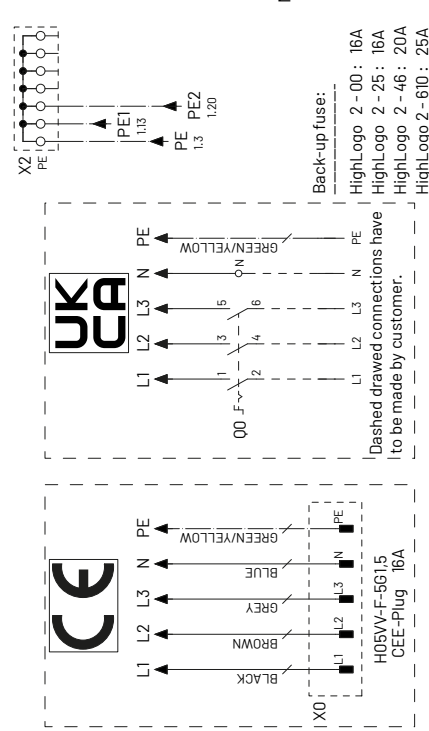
X2
PE
PE1
1.13
PE2
1.20
PE
1.3

Back-up fuse:
HighLogo 2 - 00 : 16A
HighLogo 2 - 25 : 16A
HighLogo 2 - 46 : 20A
HighLogo 2 - 610 : 25A

UK
CA

L1 L2 L3 N PE
Q0
1 2 3 4 5 6
GREEN/YELLOW
L1 L2 L3 N PE

Dashed drawed connections have to be made by customer.

CE

L1 L2 L3 N PE
BLACK
BROWN
GREY
BLUE
GREEN/YELLOW
X0
L1 L2 L3 N PE
H05VV-F-5G1,5
CEE-Plug 16A